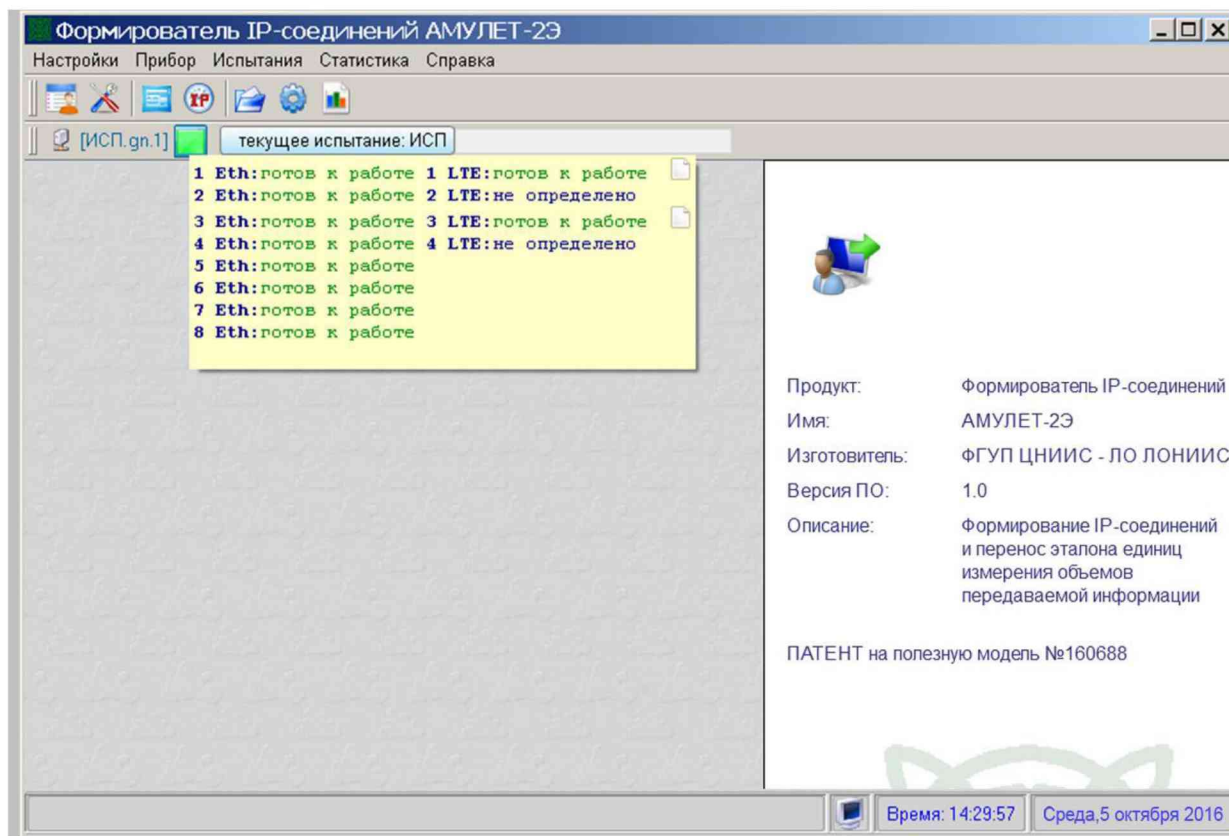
Формирователь IP-соединений АМУЛЕТ-2Э

Настройки Прибор Испытания Статистика Справка

[ИСП.gn.1] текущее испытание: ИСП

1 Eth:готов к работе 1 LTE:готов к работе
2 Eth:готов к работе 2 LTE:не определено
3 Eth:готов к работе 3 LTE:готов к работе
4 Eth:готов к работе 4 LTE:не определено
5 Eth:готов к работе
6 Eth:готов к работе
7 Eth:готов к работе
8 Eth:готов к работе

Продукт: Формирователь IP-соединений
Имя: АМУЛЕТ-2Э
Изготовитель: ФГУП ЦНИИС - ЛО ЛОНИИС
Версия ПО: 1.0
Описание: Формирование IP-соединений и перенос эталона единиц измерения обьемов передаваемой информации

ПАТЕНТ на полезную модель №160688

Время: 14:29:57 Среда,5 октября 2016